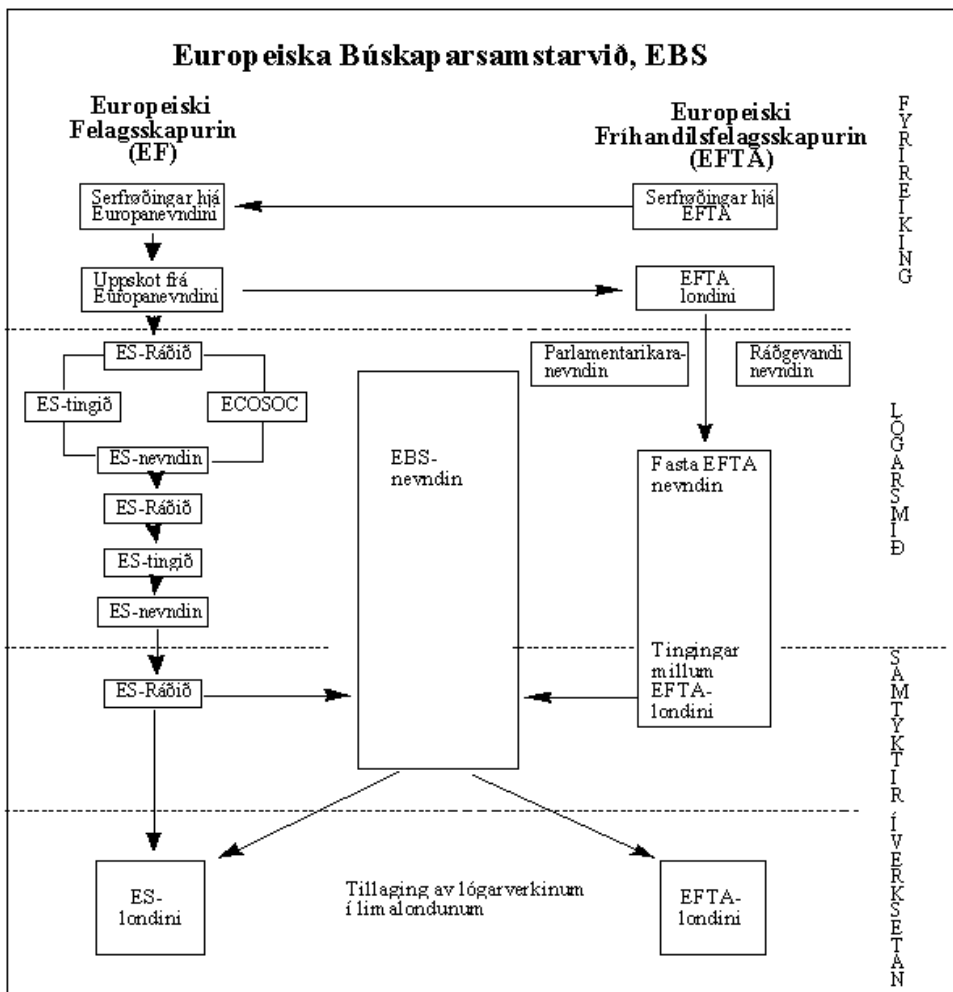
Europeiska Búskaparsamstarvið, EBS

Europeiski Felagsskapurin (EF)

Europeiski Fríhandilsfelagsskapurin (EFTA)

FYRIREIKING

Serfrøðingar hjá Europanevndini

Serfrøðingar hjá EFTA

Uppskot frá Europanevndini

EFTA londini

Parlamentarikaranevndin

Ráðgevandi nevndin

ES-Ráðið

ES-tingið

ECOSOC

ES-nevndin

EBS-nevndin

Fasta EFTA nevndin

LÓGARSMÍÐ

ES-Ráðið

ES-tingið

ES-nevndin

Tingingar millum EFTA-londini

ES-Ráðið

SAMTYKTIR

ÍVERKSETAN

ES-londini

Tillaging av lógarverkinum í limalondunum

EFTA-londini